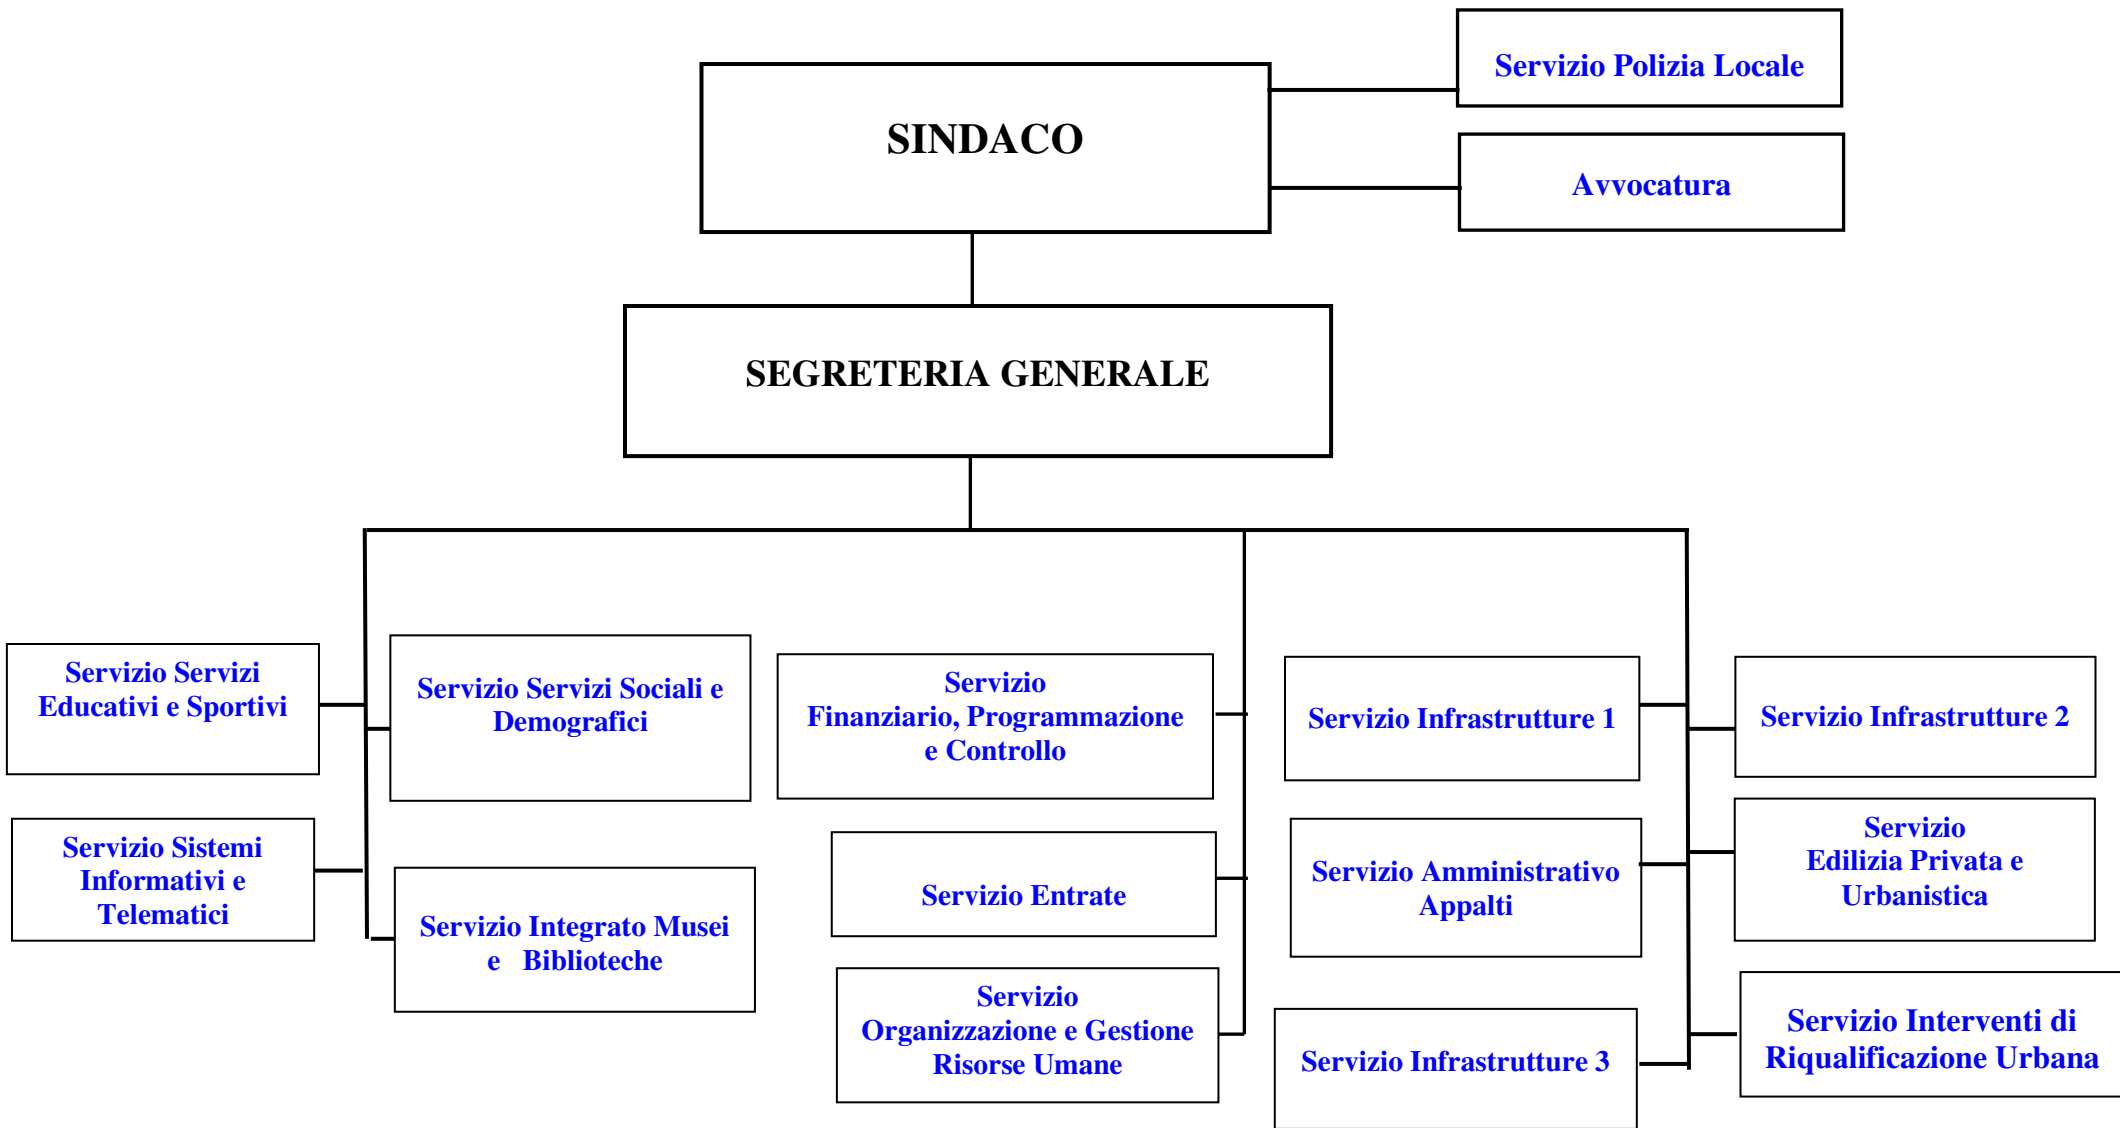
SINDACO

Servizio Polizia Locale

Avvocatura

SEGRETERIA GENERALE

Servizio Servizi Educativi e Sportivi

Servizio Sistemi Informativi e Telematici

Servizio Servizi Sociali e Demografici

Servizio Integrato Musei e Biblioteche

Servizio Finanziario, Programmazione e Controllo

Servizio Entrate

Servizio Organizzazione e Gestione Risorse Umane

Servizio Infrastrutture 1

Servizio Amministrativo Appalti

Servizio Infrastrutture 3

Servizio Infrastrutture 2

Servizio Edilizia Privata e Urbanistica

Servizio Interventi di Riqualificazione Urbana